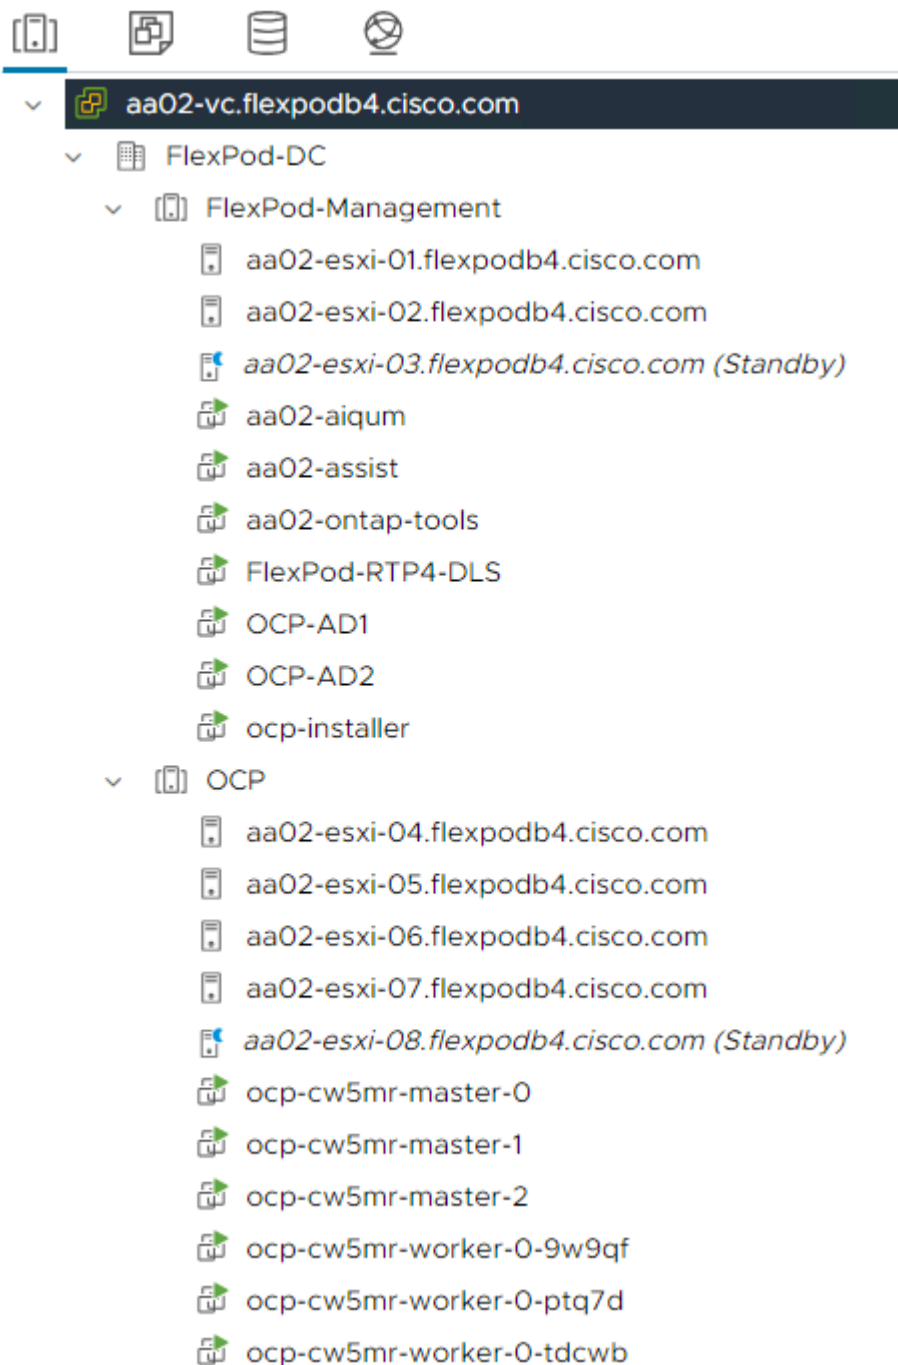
aa02-vc.flexpodb4.cisco.com
FlexPod-DC
FlexPod-Management
aa02-esxi-01.flexpodb4.cisco.com
aa02-esxi-02.flexpodb4.cisco.com
aa02-esxi-03.flexpodb4.cisco.com (Standby)
aa02-aiqum
aa02-assist
aa02-ontap-tools
FlexPod-RTP4-DLS
OCP-AD1
OCP-AD2
ocp-installer
OCP
aa02-esxi-04.flexpodb4.cisco.com
aa02-esxi-05.flexpodb4.cisco.com
aa02-esxi-06.flexpodb4.cisco.com
aa02-esxi-07.flexpodb4.cisco.com
aa02-esxi-08.flexpodb4.cisco.com (Standby)
ocp-cw5mr-master-0
ocp-cw5mr-master-1
ocp-cw5mr-master-2
ocp-cw5mr-worker-0-9w9qf
ocp-cw5mr-worker-0-ptq7d
ocp-cw5mr-worker-0-tdcwb